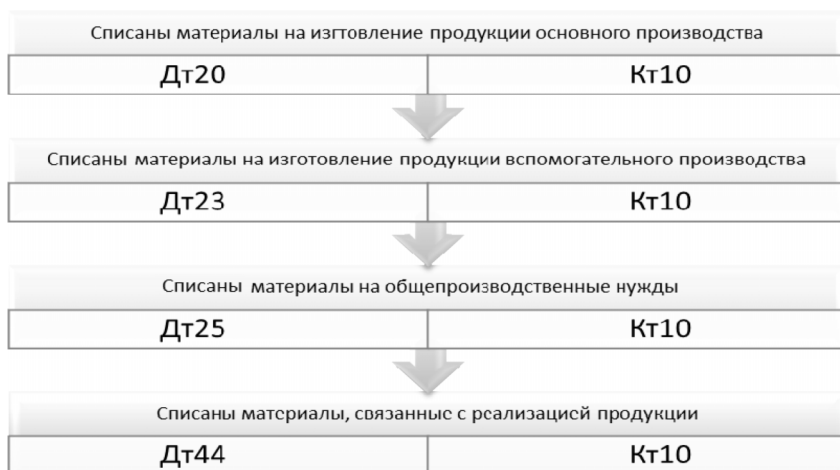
Списаны материалы на изгтовление продукции основного производства

| Дт20 | Кт10 |
|---|---|

Списаны материалы на изготовление продукции вспомогательного производства

| Дт23 | Кт10 |
|---|---|

Списаны материалы на общепроизводственные нужды

| Дт25 | Кт10 |
|---|---|

Списаны материалы, связанные с реализацией продукции

| Дт44 | Кт10 |
|---|---|